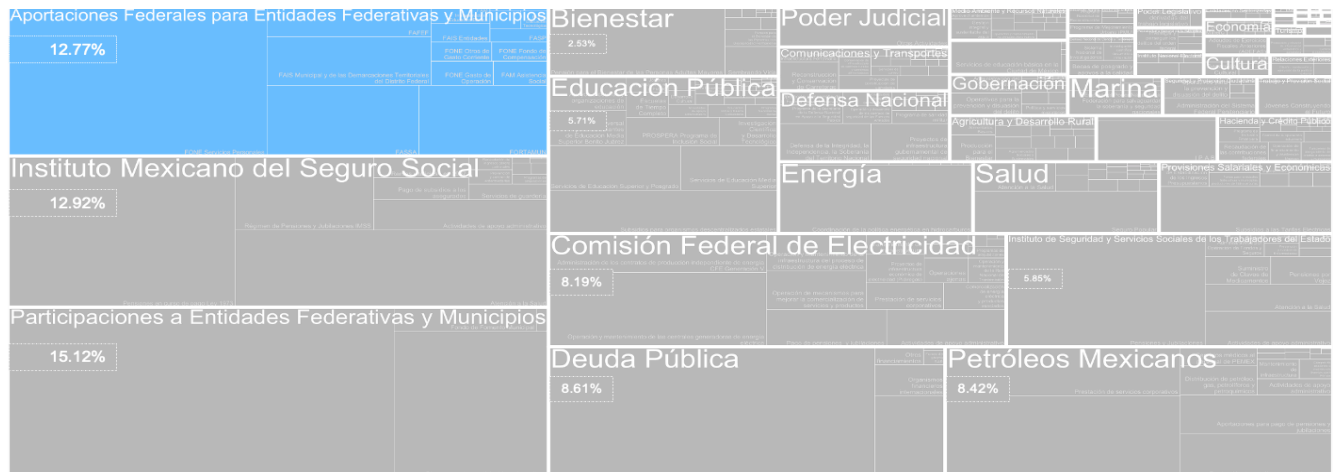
Aportaciones Federales para Entidades Federativas y Municipios
12.77%
FAFEF
FAIS Entidades
FONE Otros de Gasto Corriente
FONE Fondo de Compensación
FAIS Municipal y de las Demarcaciones Territoriales del Distrito Federal
FONE Gasto de Operación
FAM Asistencia Social
FONE Servicios Personales
FASSA
FORTAMUN
Bienestar
2.53%
Poder Judicial
Comunicaciones y Transportes
Educación Pública
5.71%
Defensa Nacional
Gobernación
Marina
Economía
Cultura
Agricultura y Desarrollo Rural
Hacienda y Crédito Público
Provisiones Salariales y Económicas
Instituto Mexicano del Seguro Social
12.92%
Pago de subsidios a los Asegurados
Régimen de Pensiones y Jubilaciones IMSS
Actividades de apoyo administrativo
Energía
Salud
Participaciones a Entidades Federativas y Municipios
15.12%
Comisión Federal de Electricidad
8.19%
Instituto de Seguridad y Servicios Sociales de los Trabajadores del Estado
5.85%
Deuda Pública
8.61%
Petróleos Mexicanos
8.42%
Aportaciones para pago de pensiones y jubilaciones